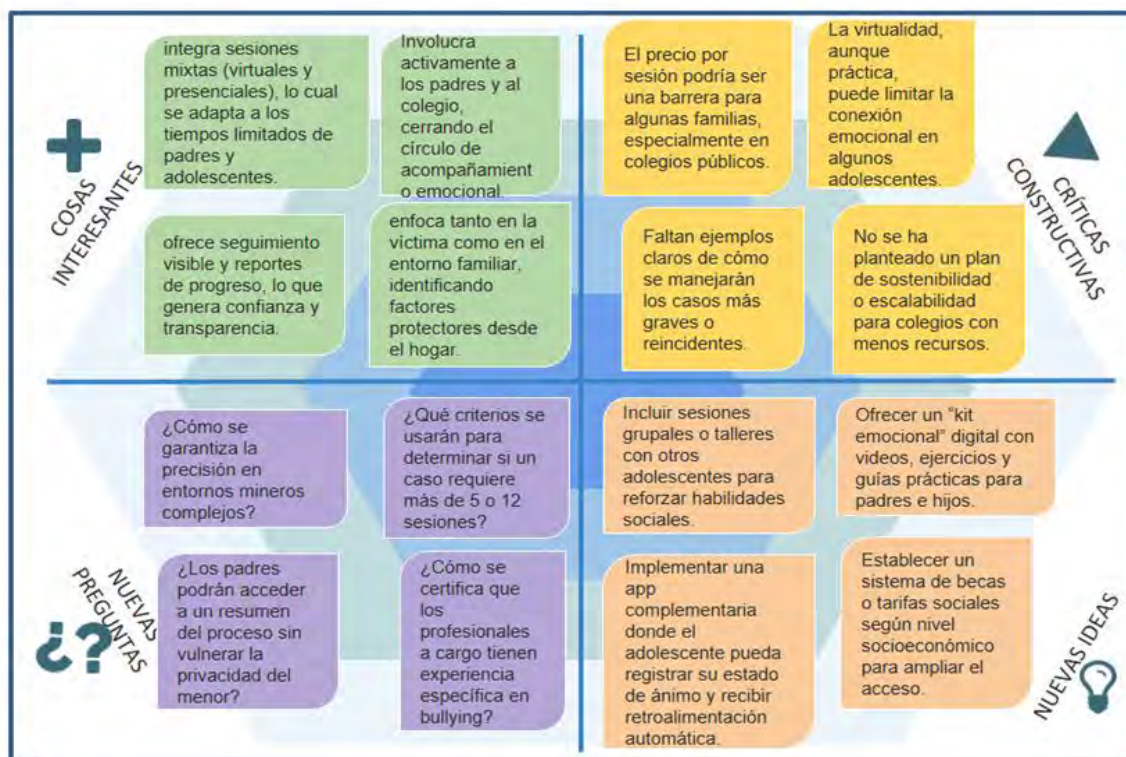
COSAS INTERESANTES

integra sesiones mixtas (virtuales y presenciales), lo cual se adapta a los tiempos limitados de padres y adolescentes.

Involucra activamente a los padres y al colegio, cerrando el círculo de acompañamiento emocional.

ofrece seguimiento visible y reportes de progreso, lo que genera confianza y transparencia.

enfoca tanto en la víctima como en el entorno familiar, identificando factores protectores desde el hogar.

CRÍTICAS CONSTRUCTIVAS

El precio por sesión podría ser una barrera para algunas familias, especialmente en colegios públicos.

La virtualidad, aunque práctica, puede limitar la conexión emocional en algunos adolescentes.

Faltan ejemplos claros de cómo se manejarán los casos más graves o reincidentes.

No se ha planteado un plan de sostenibilidad o escalabilidad para colegios con menos recursos.

NUEVAS PREGUNTAS

¿Cómo se garantiza la precisión en entornos mineros complejos?

¿Qué criterios se usarán para determinar si un caso requiere más de 5 o 12 sesiones?

¿Los padres podrán acceder a un resumen del proceso sin vulnerar la privacidad del menor?

¿Cómo se certifica que los profesionales a cargo tienen experiencia específica en bullying?

NUEVAS IDEAS

Incluir sesiones grupales o talleres con otros adolescentes para reforzar habilidades sociales.

Ofrecer un "kit emocional" digital con videos, ejercicios y guías prácticas para padres e hijos.

Implementar una app complementaria donde el adolescente pueda registrar su estado de ánimo y recibir retroalimentación automática.

Establecer un sistema de becas o tarifas sociales según nivel socioeconómico para ampliar el acceso.